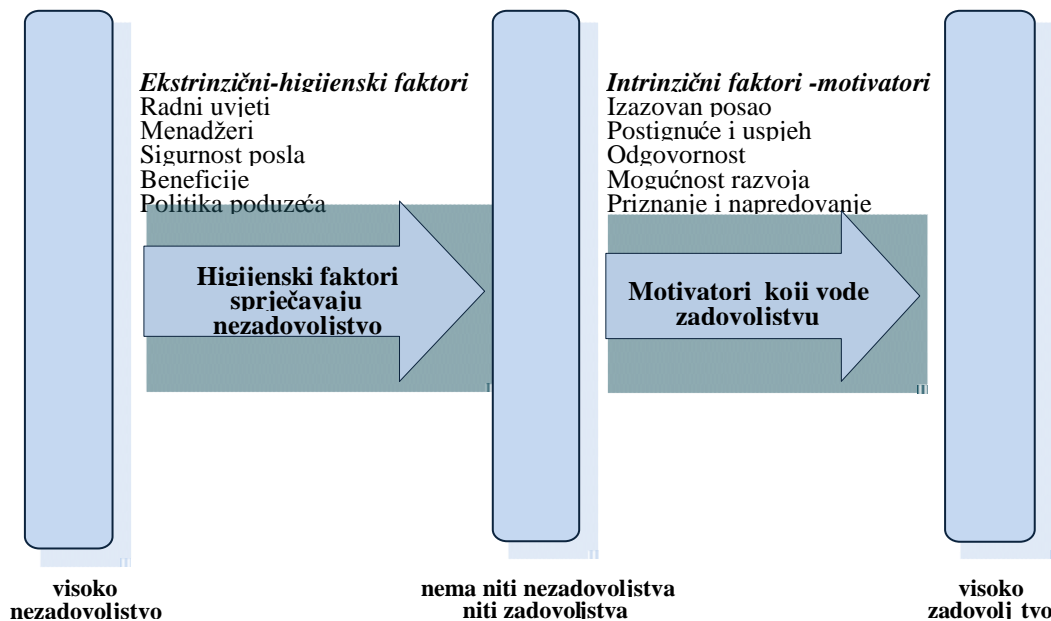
Ekstrinzični-higijenski faktori
Radni uvjeti
Menadžeri
Sigurnost posla
Beneficije
Politika poduzeća

Higijenski faktori sprječavaju nezadovoljstvo

Intrinzični faktori -motivatori
Izazovan posao
Postignuće i uspjeh
Odgovornost
Mogućnost razvoja
Priznanje i napredovanje

Motivatori koji vode zadovoljstvu

visoko nezadovoljstvo

nema niti nezadovoljstva niti zadovoljstva

visoko zadovolj tvo